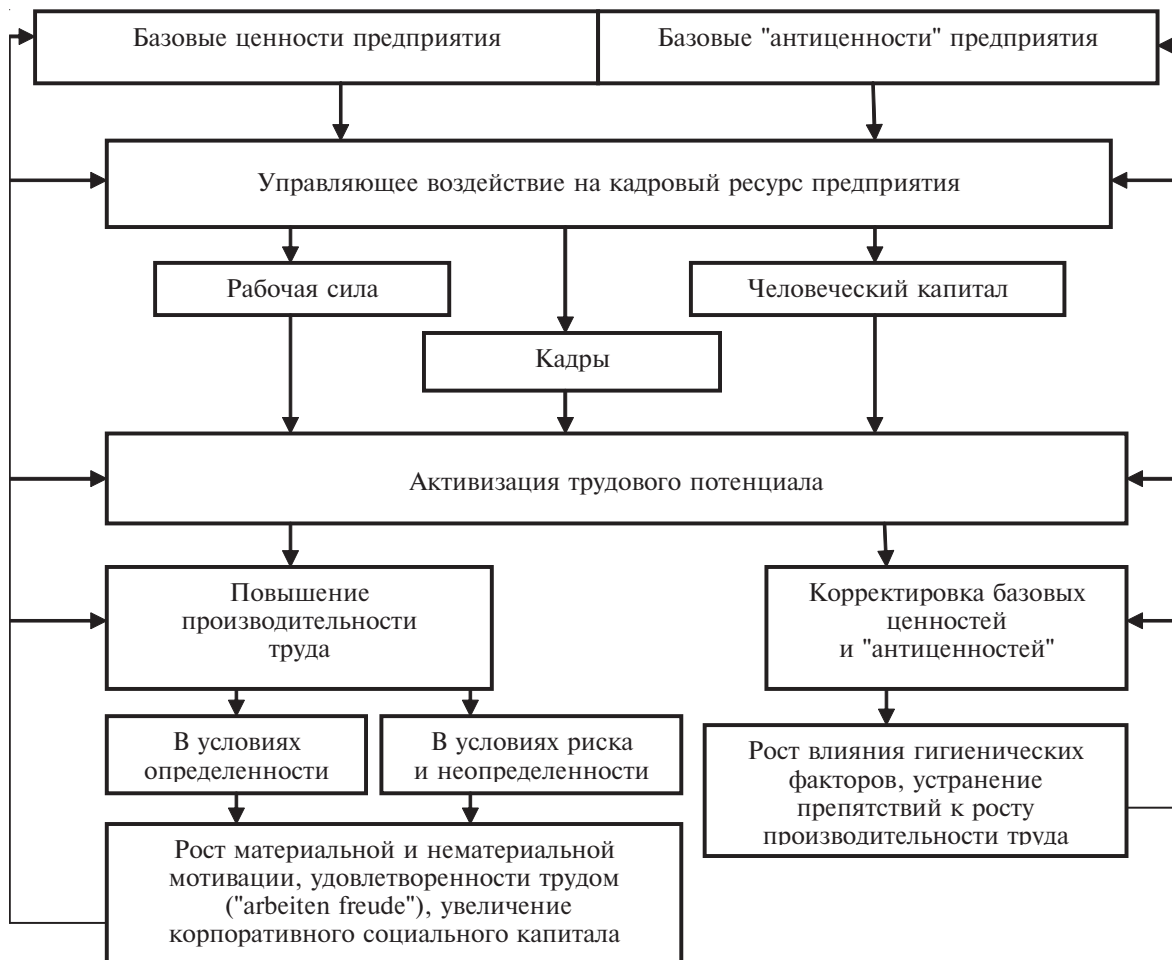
Базовые ценности предприятия

Базовые "антиценности" предприятия

Управляющее воздействие на кадровый ресурс предприятия

Рабочая сила

Человеческий капитал

Кадры

Активизация трудового потенциала

Повышение производительности труда

Корректировка базовых ценностей и "антиценностей"

В условиях определенности

В условиях риска и неопределенности

Рост влияния гигиенических факторов, устранение препятствий к росту производительности труда

Рост материальной и нематериальной мотивации, удовлетворенности трудом ("arbeiten freude"), увеличение корпоративного социального капитала